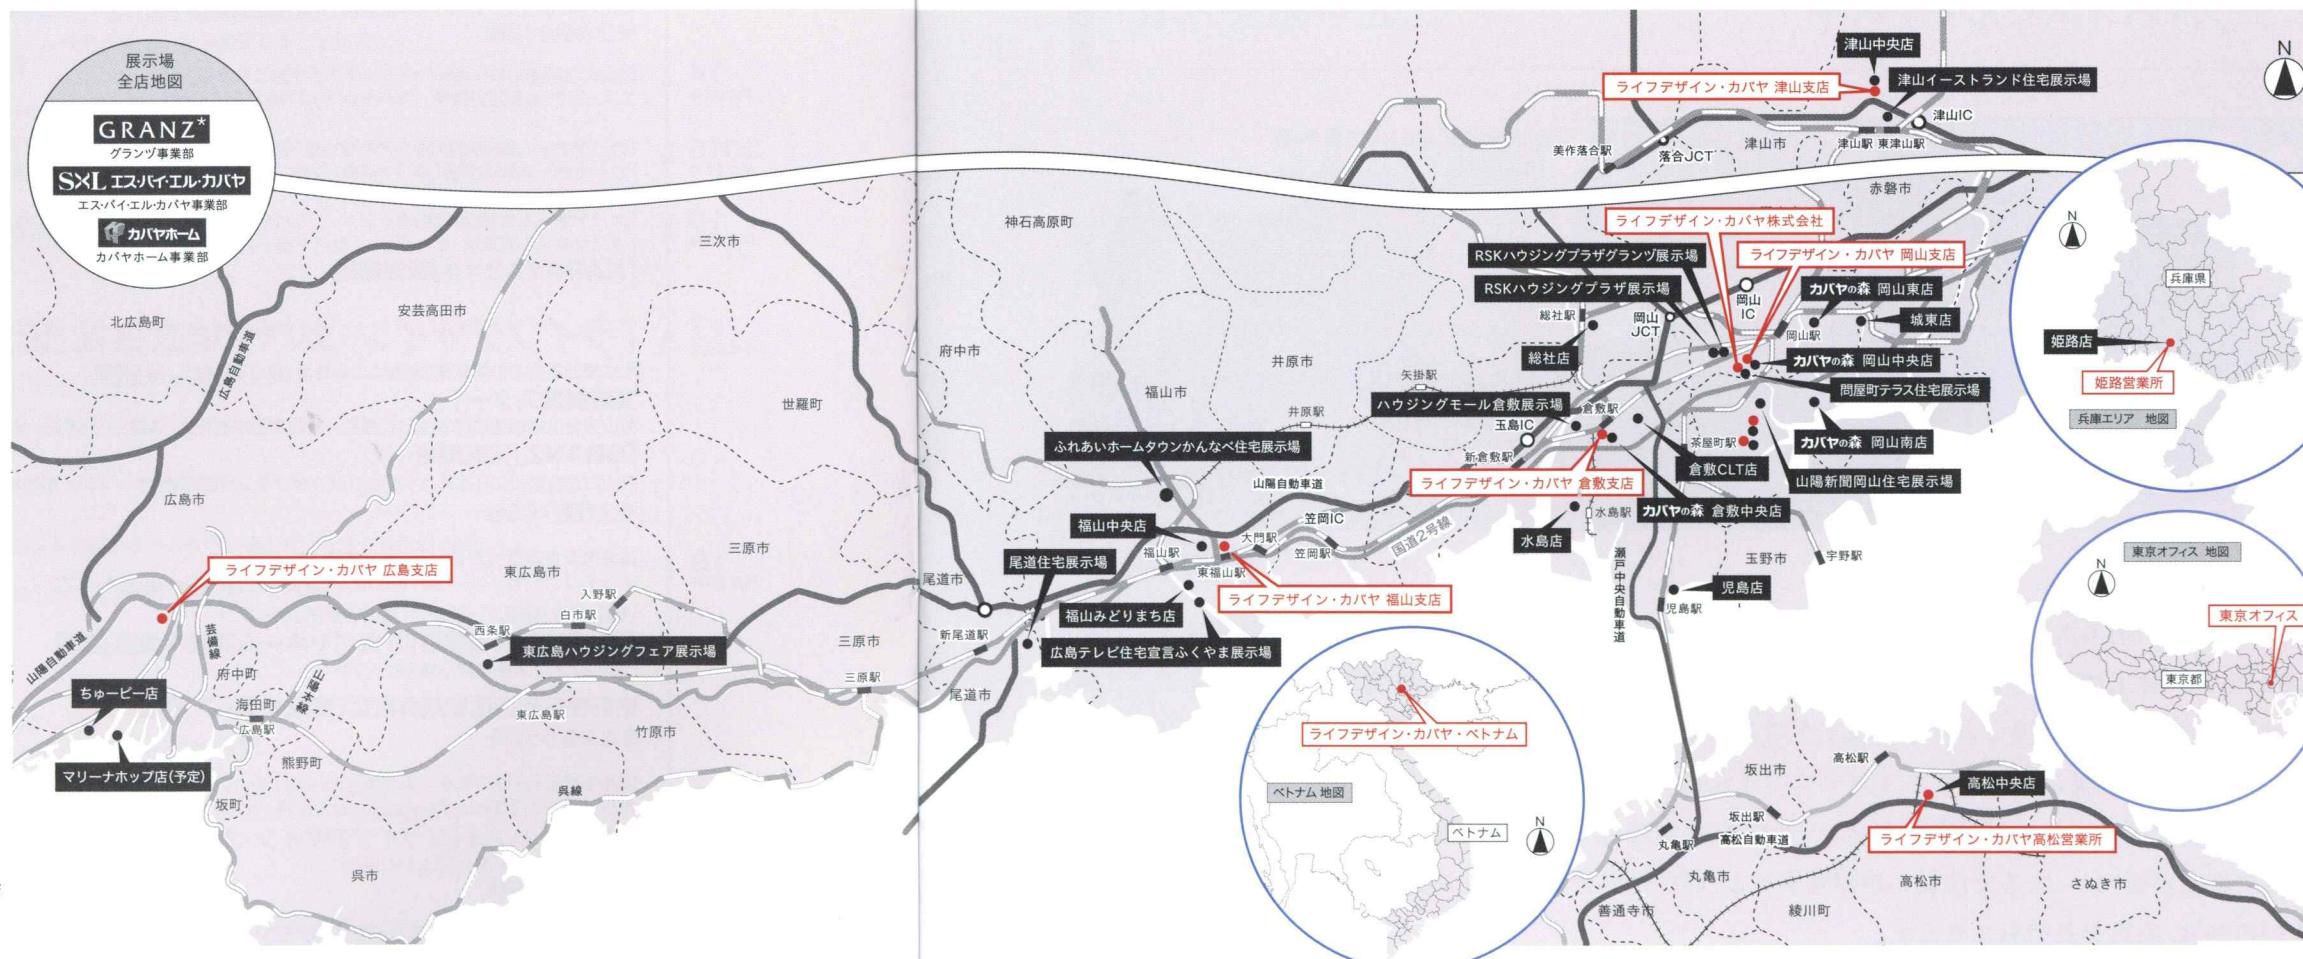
展示場
全店地図

GRANZ*
グランツ事業部
SxL エス・バイ・エル・カバヤ
エス・バイ・エル・カバヤ事業部
カバヤホーム
カバヤホーム事業部

北広島町
安芸高田市
三次市
広島自動車道
世羅町
広島市
東広島市
三原市
ライフデザイン・カバヤ 広島支店
入野駅
白市駅
西条駅
東広島ハウジングフェア展示場
三原市
三原駅
芸備線
府中町
海田町
広島駅
山陽本線
ちゅーピー店
マリーナホップ店(予定)
熊野町
東広島駅
竹原市
坂町
呉線
呉市
山陽自動車道

神石高原町
府中市
福山市
井原市
井原駅
ふれあいホームタウンかんなべ住宅展示場
山陽自動車道
福山中央店
大門駅
笠岡IC
福山駅
笠岡駅
東福山駅
尾道住宅展示場
尾道市
新尾道駅
福山みどりまち店
ライフデザイン・カバヤ 福山支店
広島テレビ住宅宣言ふくやま展示場
尾道市
国道2号線
矢掛駅
ハウジングモール倉敷展示場
倉敷駅
玉島IC
新倉敷駅
ライフデザイン・カバヤ 倉敷支店
水島駅
水島店
カバヤの森 倉敷中央店
倉敷CLT店
茶屋町駅
山陽新聞岡山住宅展示場
カバヤの森 岡山南店
問屋町テラス住宅展示場
カバヤの森 岡山中央店
岡山駅
城東店
カバヤの森 岡山東店
ライフデザイン・カバヤ 岡山支店
ライフデザイン・カバヤ株式会社
RSKハウジングプラザグランツ展示場
RSKハウジングプラザ展示場
総社駅
総社店
岡山JCT
岡山IC
赤磐市
美作落合駅
落合JCT
津山市
津山駅
東津山駅
津山IC
津山中央店
ライフデザイン・カバヤ 津山支店
津山イーストランド住宅展示場
玉野市
宇野駅
児島店
児島駅
瀬戸中央自動車道
ライフデザイン・カバヤ・ベトナム
ベトナム 地図
ベトナム
坂出市
高松駅
高松中央店
坂出駅
丸亀駅
高松自動車道
ライフデザイン・カバヤ高松営業所
丸亀市
高松市
さぬき市
善通寺市
綾川町
N
兵庫県
姫路店
姫路営業所
兵庫エリア 地図
東京オフィス 地図
東京オフィス
東京都